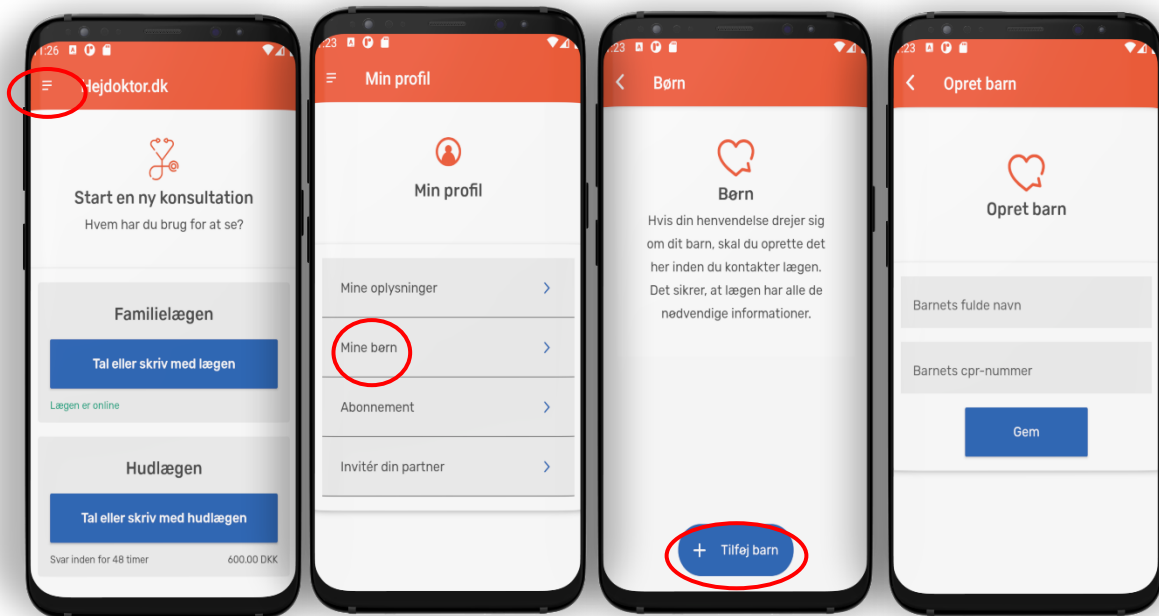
1:26

Hejdoktor.dk

Start en ny konsultation
Hvem har du brug for at se?

Familielægen

Tal eller skriv med lægen

Lægen er online

Hudlægen

Tal eller skriv med hudlægen

Svar inden for 48 timer 600.00 DKK

1:23

Min profil

Min profil

Mine oplysninger

Mine børn

Abonnement

Invitér din partner

1:23

Børn

Børn
Hvis din henvendelse drejer sig om dit barn, skal du oprette det her inden du kontakter lægen. Det sikrer, at lægen har alle de nødvendige informationer.

+ Tilføj barn

1:23

Opret barn

Opret barn

Barnets fulde navn

Barnets cpr-nummer

Gem